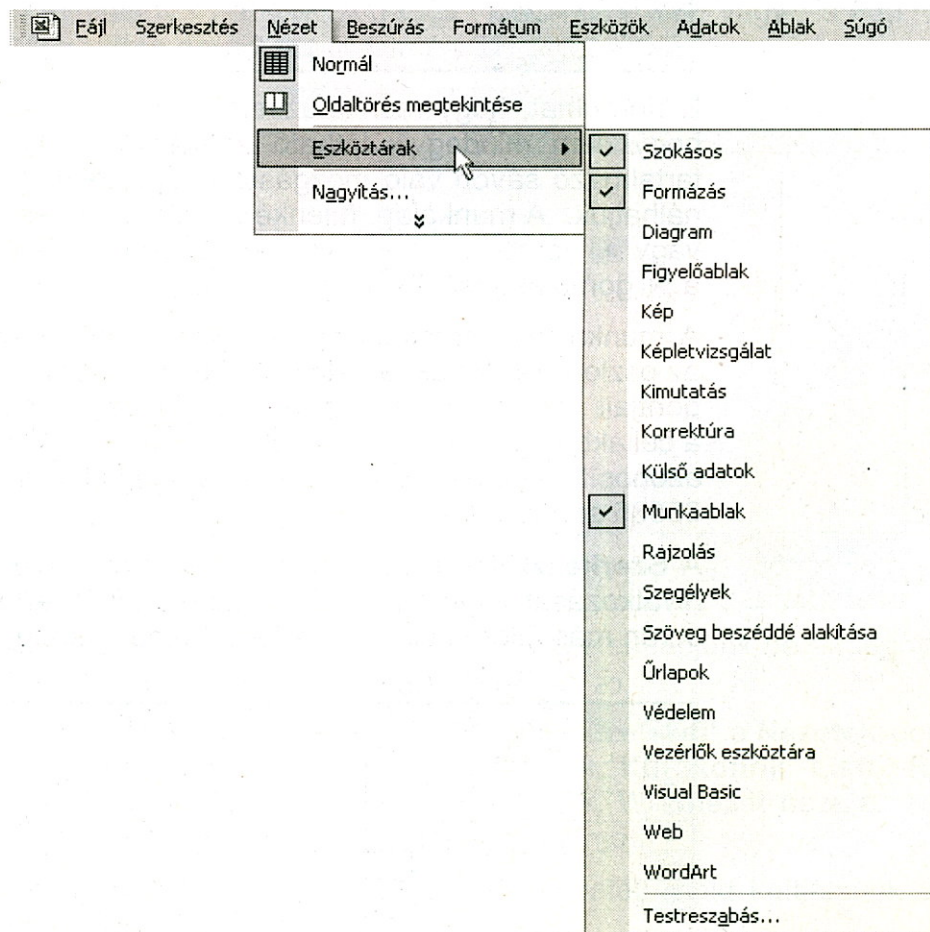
Fájl Szerkesztés Nézet Beszúrás Formátum Eszközök Adatok Ablak Súgó

Normál
Oldaltörés megtekintése
Eszköztárak
Nagyítás...

Szokásos
Formázás
Diagram
Figyelőablak
Kép
Képletvizsgálat
Kimutatás
Korrektúra
Külső adatok
Munkaablak
Rajzolás
Szegélyek
Szöveg beszéddé alakítása
Űrlapok
Védelem
Vezérlők eszköztára
Visual Basic
Web
WordArt
Testreszabás...